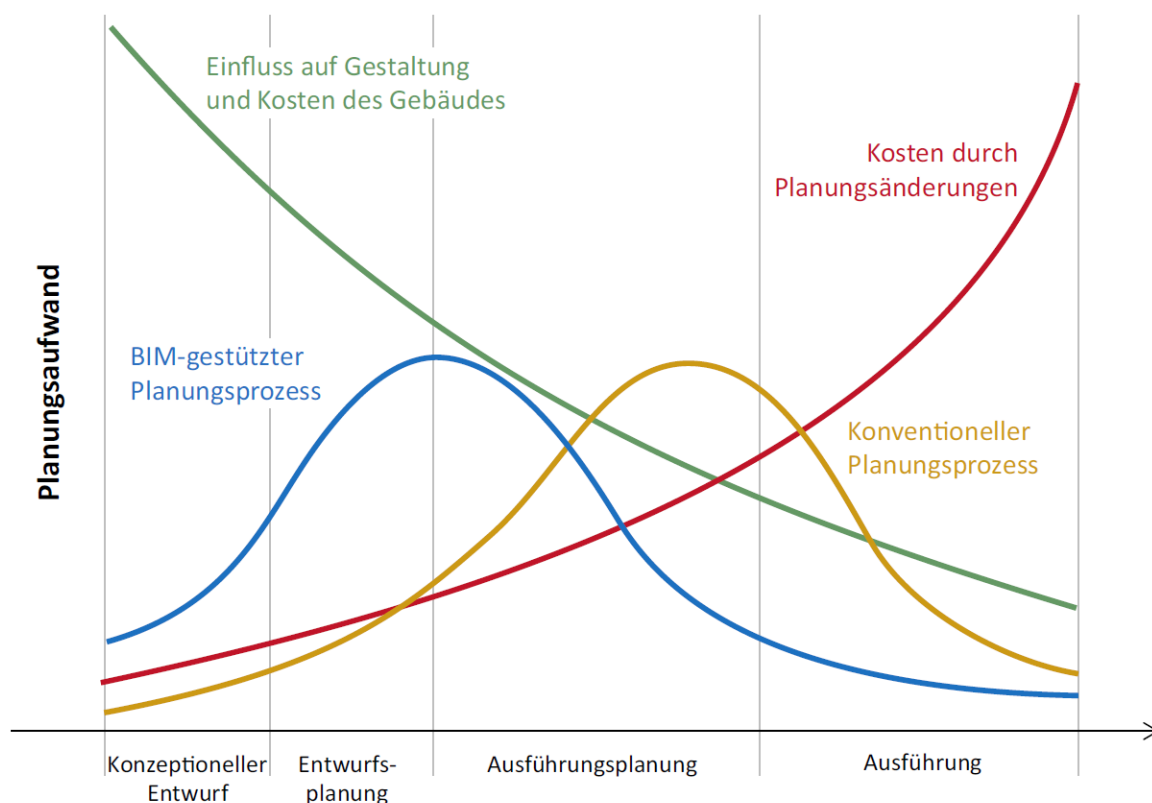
Einfluss auf Gestaltung und Kosten des Gebäudes

Kosten durch Planungsänderungen

Planungsaufwand

BIM-gestützter Planungsprozess

Konventioneller Planungsprozess

Konzeptioneller Entwurf

Entwurfsplanung

Ausführungsplanung

Ausführung